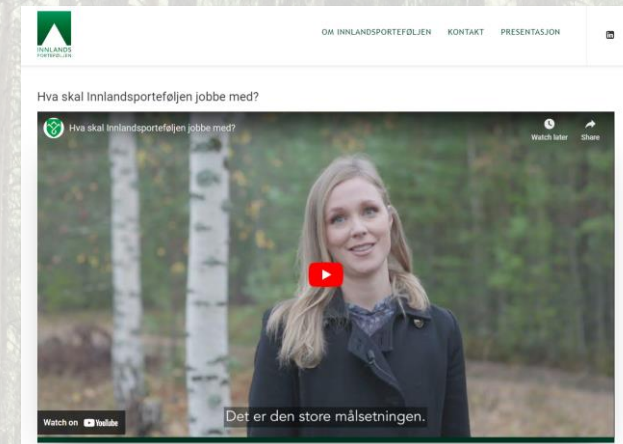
INNLANDS PORTEFØLJEN

OM INNLANDSPORTEFØLJEN KONTAKT PRESENTASJON

Hva skal Innlandsporteføljen jobbe med?

Hva skal Innlandsporteføljen jobbe med?

Watch later

Share

Det er den store målsetningen.

Watch on YouTube